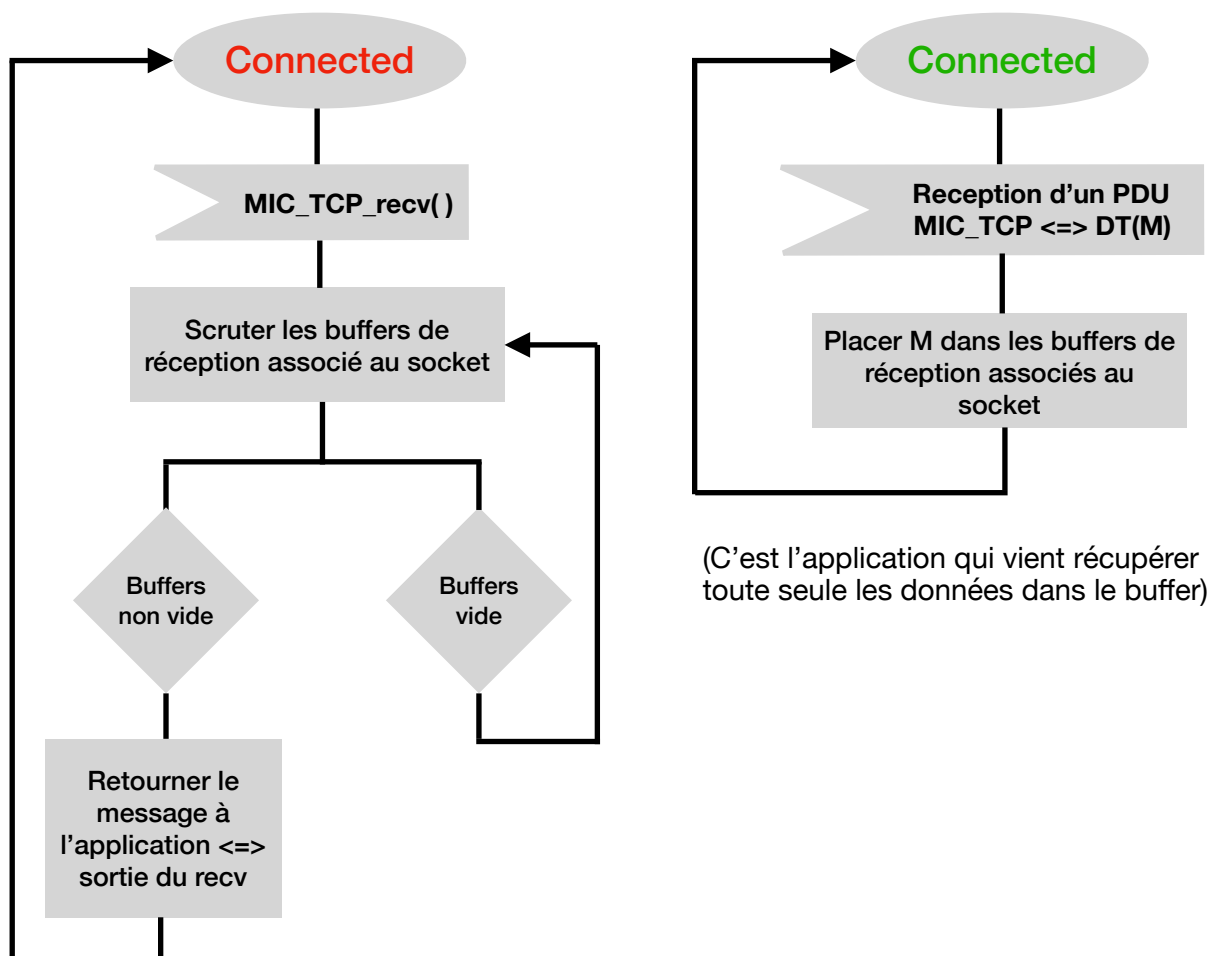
Connected

MIC_TCP_recv( )

Scruter les buffers de réception associé au socket

Buffers non vide

Buffers vide

Retourner le message à l'application <=> sortie du recv

Connected

Reception d'un PDU MIC_TCP <=> DT(M)

Placer M dans les buffers de réception associés au socket

(C'est l'application qui vient récupérer toute seule les données dans le buffer)